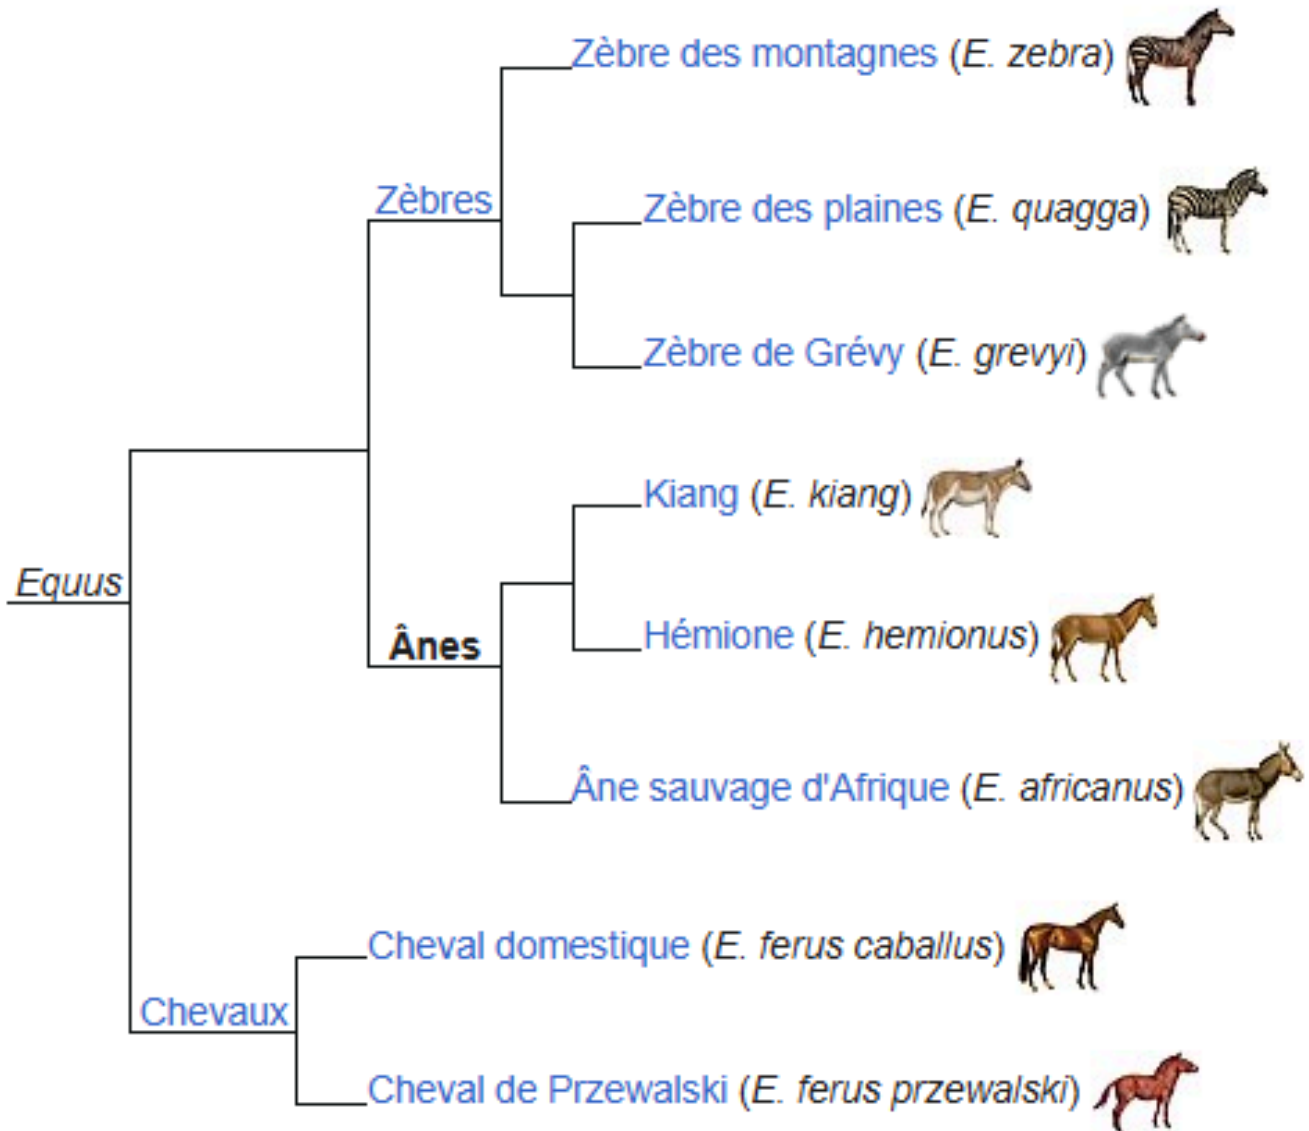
Zèbre des montagnes (E. zebra)

Zèbres

Zèbre des plaines (E. quagga)

Zèbre de Grévy (E. grevyi)

Kiang (E. kiang)

Equus

Ânes

Hémione (E. hemionus)

Âne sauvage d'Afrique (E. africanus)

Cheval domestique (E. ferus caballus)

Chevaux

Cheval de Przewalski (E. ferus przewalski)